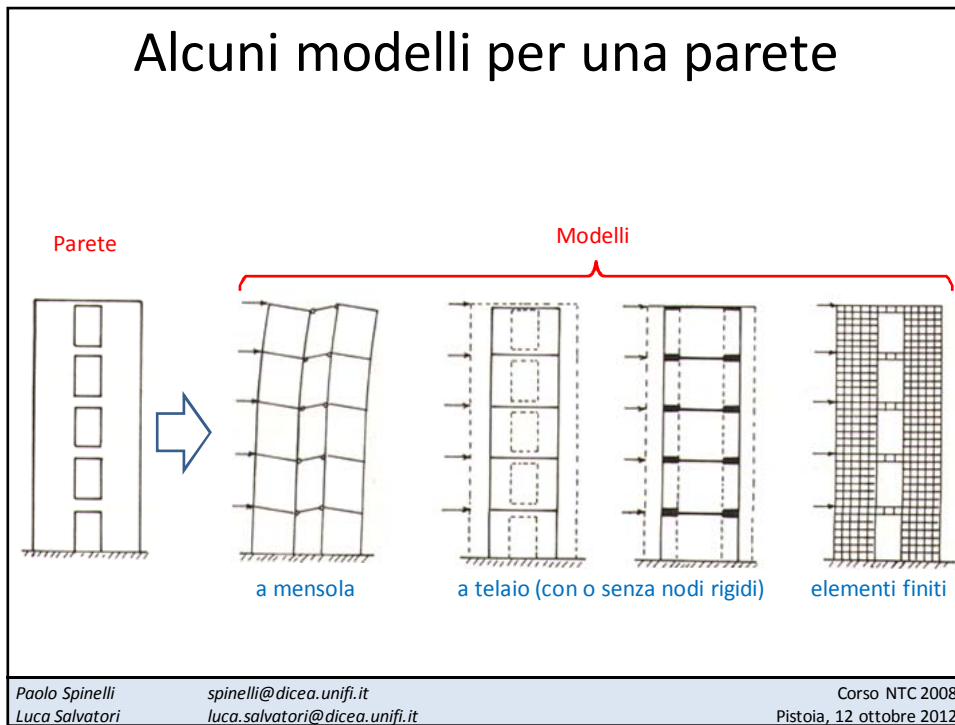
Alcuni modelli per una parete

Parete

Modelli

a mensola

a telaio (con o senza nodi rigidi)

elementi finiti

Paolo Spinelli
Luca Salvatori

spinelli@dicea.unifi.it
luca.salvatori@dicea.unifi.it

Corso NTC 2008
Pistoia, 12 ottobre 2012